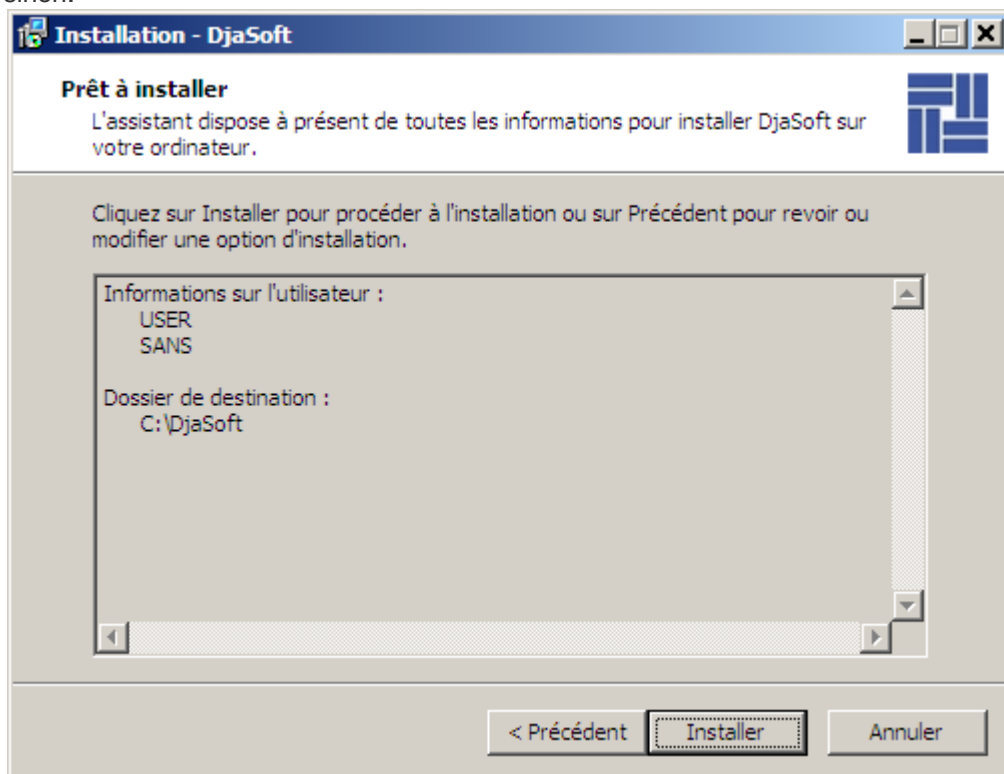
Installation - DjaSoft

Prêt à installer
L'assistant dispose à présent de toutes les informations pour installer DjaSoft sur votre ordinateur.

Cliquez sur Installer pour procéder à l'installation ou sur Précédent pour revoir ou modifier une option d'installation.

Informations sur l'utilisateur :
USER
SANS

Dossier de destination :
C:\DjaSoft

< Précédent | Installer | Annuler